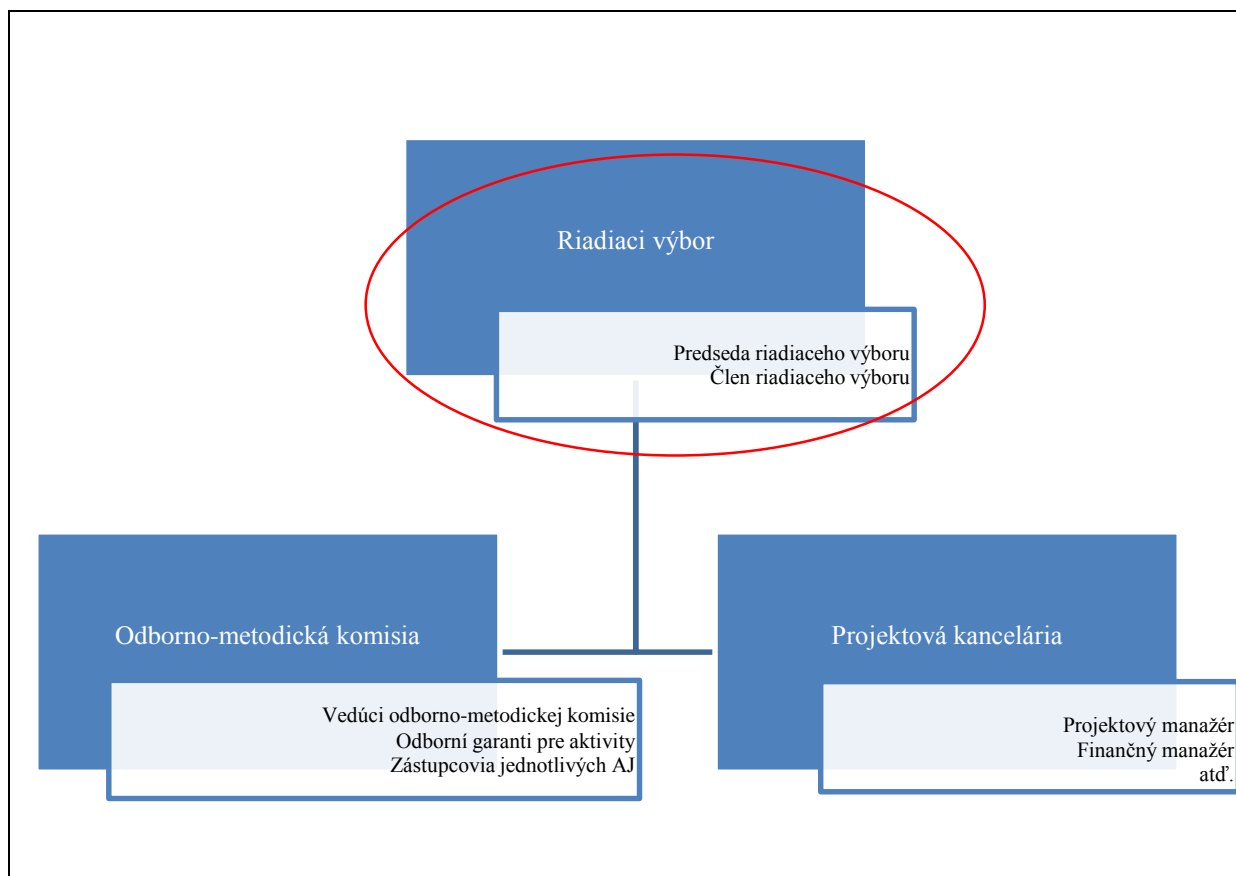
Riadiaci výbor

Predseda riadiaceho výboru
Člen riadiaceho výboru

Odborno-metodická komisia

Vedúci odborno-metodickej komisie
Odborní garanti pre aktivity
Zástupcovia jednotlivých AJ

Projektová kancelária

Projektový manažér
Finančný manažér
atď.